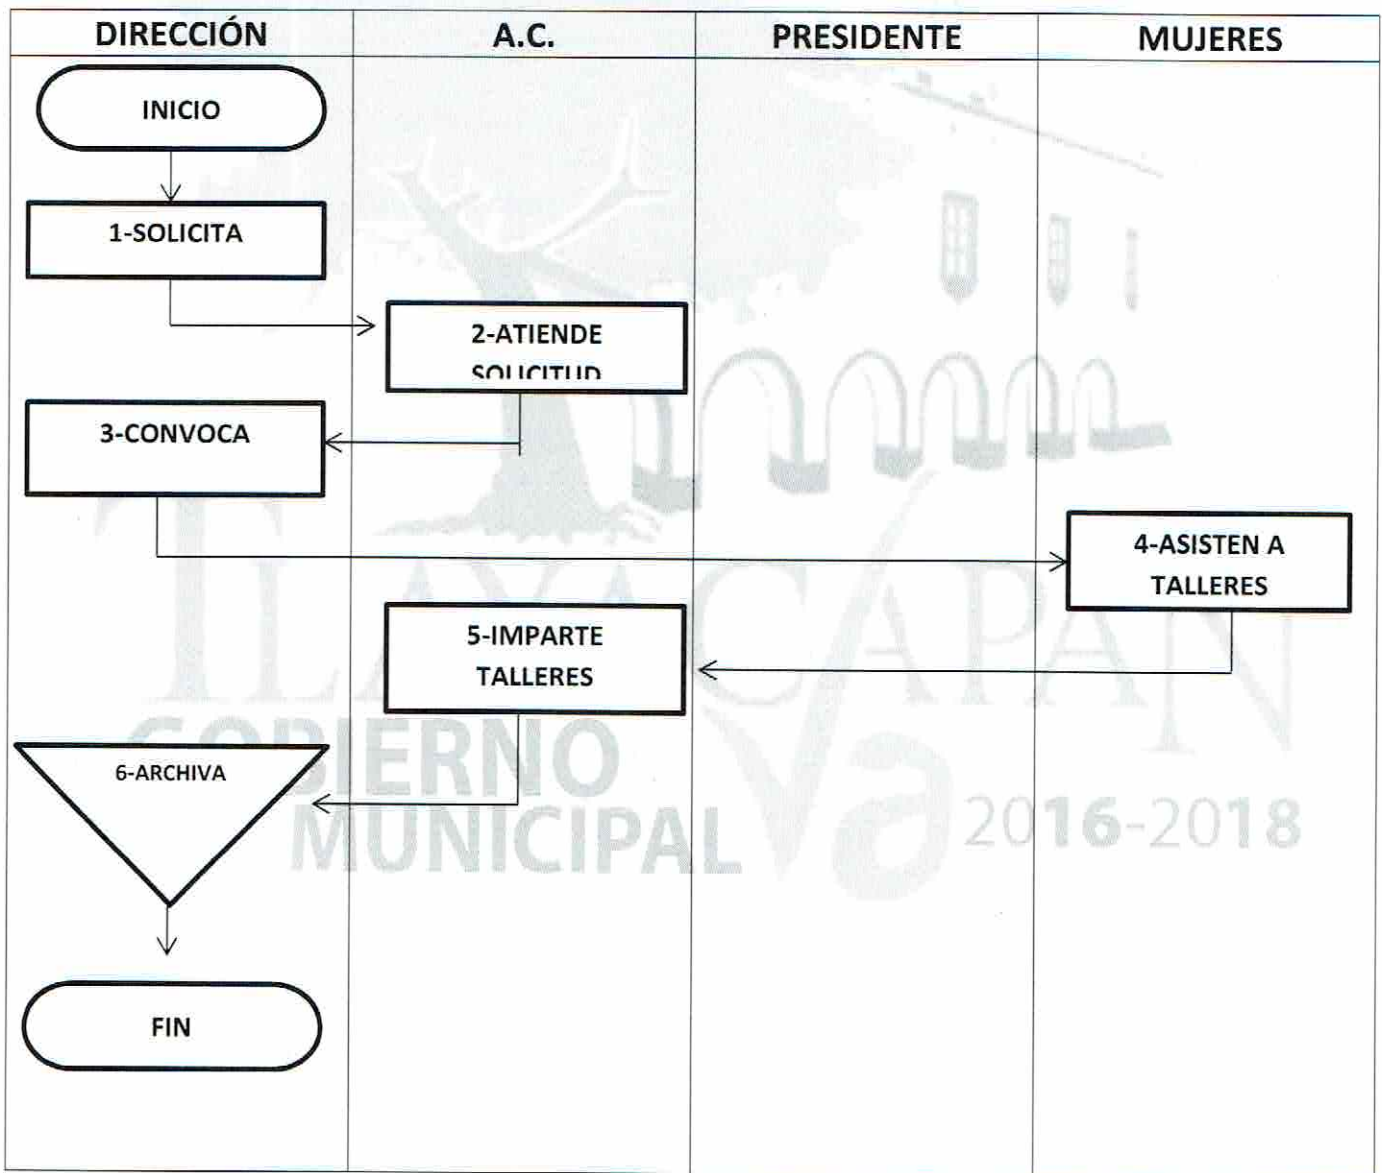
| DIRECCIÓN | A.C. | PRESIDENTE | MUJERES |
|---|---|---|---|

INICIO

1-SOLICITA

2-ATIENDE SOLICITUD

3-CONVOCA

4-ASISTEN A TALLERES

5-IMPARTE TALLERES

6-ARCHIVA

FIN

TLAYACAPAN
GOBIERNO MUNICIPAL
2016-2018